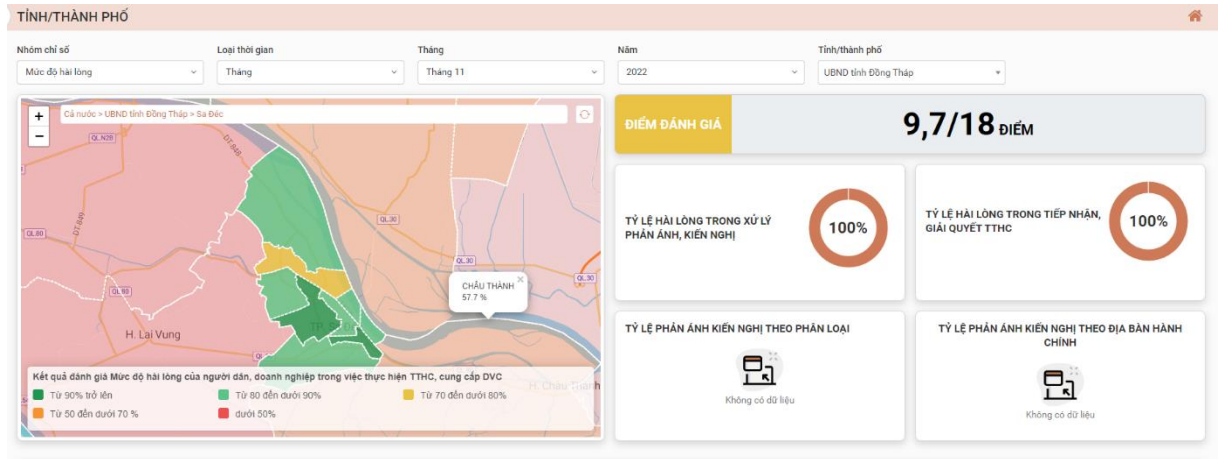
TỈNH/THÀNH PHỐ

Nhóm chỉ số
Mức độ hài lòng

Loại thời gian
Tháng

Tháng
Tháng 11

Năm
2022

Tỉnh/thành phố
UBND tỉnh Đồng Tháp

+
−
Cả nước > UBND tỉnh Đồng Tháp > Sa Đéc

QL.N2B
QL.80
QL.30
QL.30
QL.30
QL.80
H. Lai Vung
TP. Sa
H. Châu Thành

CHÂU THÀNH
57.7 %

Kết quả đánh giá Mức độ hài lòng của người dân, doanh nghiệp trong việc thực hiện TTHC, cung cấp DVC
Từ 90% trở lên
Từ 80 đến dưới 90%
Từ 70 đến dưới 80%
Từ 50 đến dưới 70 %
dưới 50%

ĐIỂM ĐÁNH GIÁ
9,7/18 ĐIỂM

TỶ LỆ HÀI LÒNG TRONG XỬ LÝ PHẢN ÁNH, KIẾN NGHỊ
100%

TỶ LỆ HÀI LÒNG TRONG TIẾP NHẬN, GIẢI QUYẾT TTHC
100%

TỶ LỆ PHẢN ÁNH KIẾN NGHỊ THEO PHÂN LOẠI
Không có dữ liệu

TỶ LỆ PHẢN ÁNH KIẾN NGHỊ THEO ĐỊA BÀN HÀNH CHÍNH
Không có dữ liệu